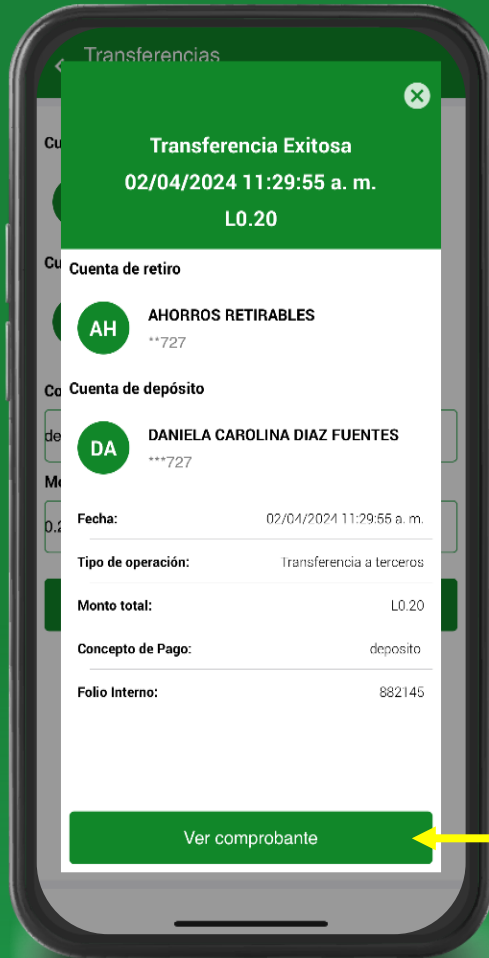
Transferencias

Cu

Cu

Co

de

Mo

0.2

Transferencia Exitosa
02/04/2024 11:29:55 a. m.
L0.20

Cuenta de retiro

AH
AHORROS RETIRABLES
**727

Cuenta de depósito

DA
DANIELA CAROLINA DIAZ FUENTES
***727

| | |
|---|---|
| Fecha: | 02/04/2024 11:29:55 a. m. |
| Tipo de operación: | Transferencia a terceros |
| Monto total: | L0.20 |
| Concepto de Pago: | deposito |
| Folio Interno: | 882145 |

Ver comprobante